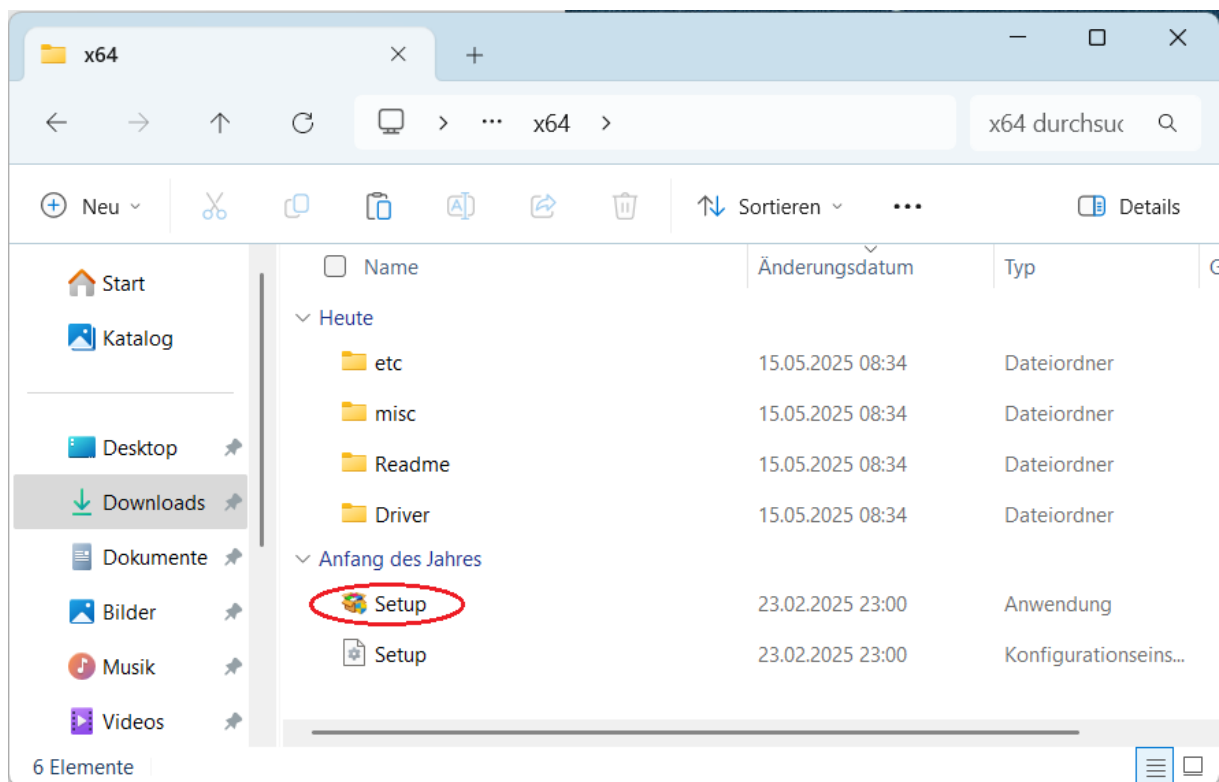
x64

x64

x64 durchsuc

Neu

Sortieren

...

Details

Start

Katalog

Desktop

Downloads

Dokumente

Bilder

Musik

Videos

| Name | Änderungsdatum | Typ | G |
|---|---|---|---|
| Heute | | | |
| etc | 15.05.2025 08:34 | Dateiordner | |
| misc | 15.05.2025 08:34 | Dateiordner | |
| Readme | 15.05.2025 08:34 | Dateiordner | |
| Driver | 15.05.2025 08:34 | Dateiordner | |
| Anfang des Jahres | | | |
| Setup | 23.02.2025 23:00 | Anwendung | |
| Setup | 23.02.2025 23:00 | Konfigurationseins... | |

6 Elemente